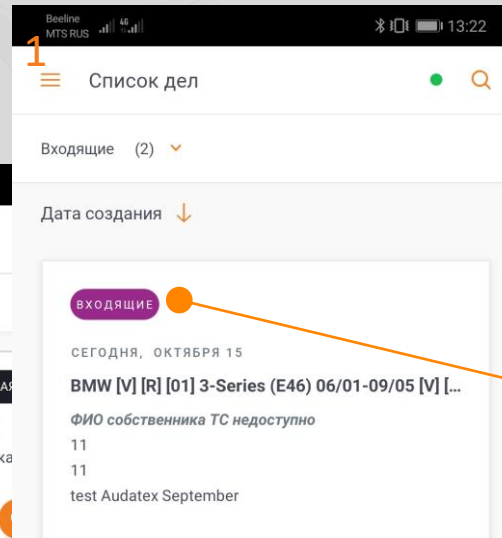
Beeline
MTS RUS

13:22

1

Список дел

Входящие (2)

Дата создания

ВХОДЯЩИЕ

СЕГОДНЯ, ОКТЯБРЯ 15

BMW [V] [R] [01] 3-Series (E46) 06/01-09/05 [V] [...

ФИО собственника ТС недоступно
11
11
test Audatex September

АЯ

ка